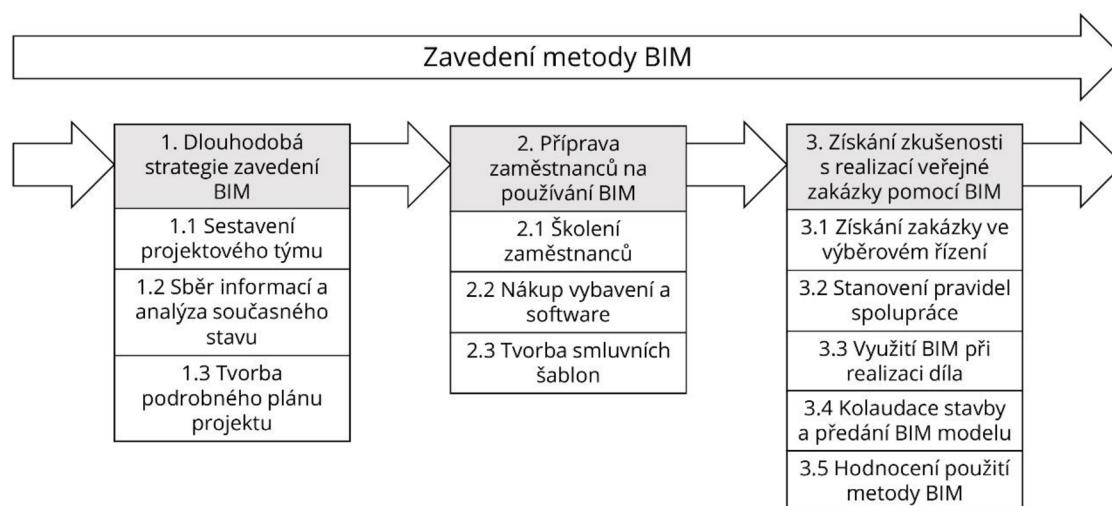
Zavedení metody BIM

1. Dlouhodobá strategie zavedení BIM

1.1 Sestavení projektového týmu

1.2 Sběr informací a analýza současného stavu

1.3 Tvorba podrobného plánu projektu

2. Příprava zaměstnanců na používání BIM

2.1 Školení zaměstnanců

2.2 Nákup vybavení a software

2.3 Tvorba smluvních šablon

3. Získání zkušenosti s realizací veřejné zakázky pomocí BIM

3.1 Získání zakázky ve výběrovém řízení

3.2 Stanovení pravidel spolupráce

3.3 Využití BIM při realizaci díla

3.4 Kolaudace stavby a předání BIM modelu

3.5 Hodnocení použití metody BIM